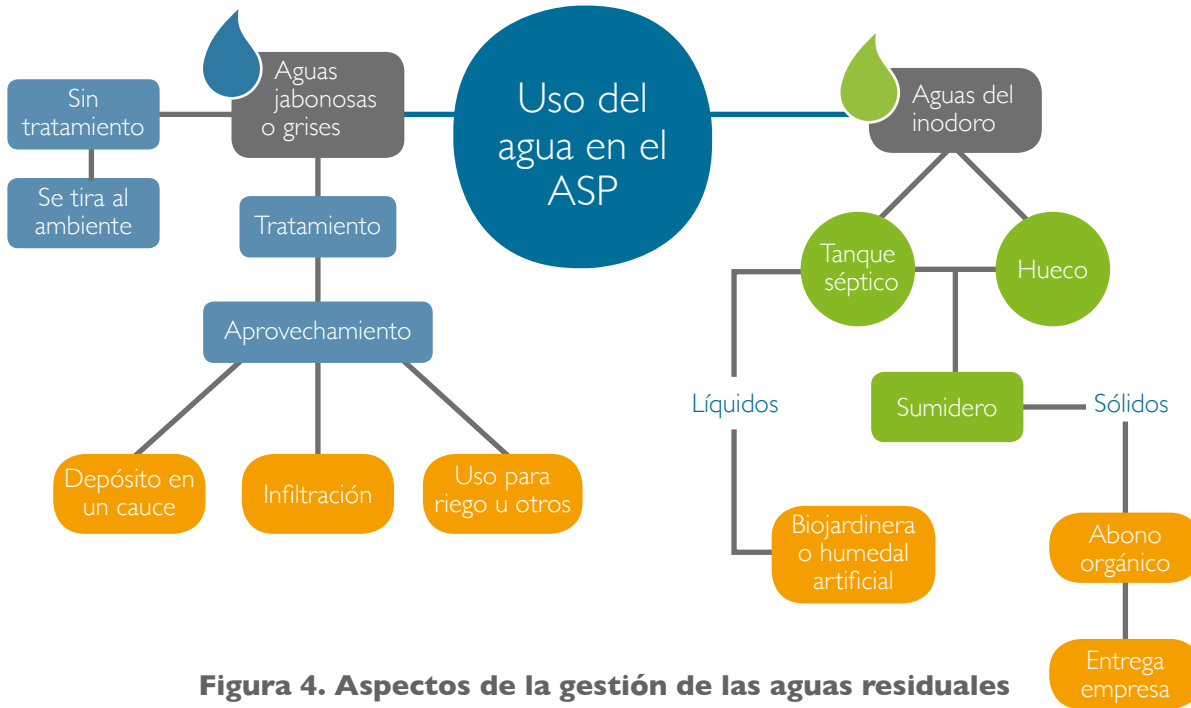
Uso del agua en el ASP

Aguas jabonosas o grises

Sin tratamiento

Se tira al ambiente

Tratamiento

Aprovechamiento

Depósito en un cauce

Infiltración

Uso para riego u otros

Aguas del inodoro

Tanque séptico

Hueco

Líquidos

Sumidero

Sólidos

Biojardinera o humedal artificial

Abono orgánico

Entrega empresa

Figura 4. Aspectos de la gestión de las aguas residuales